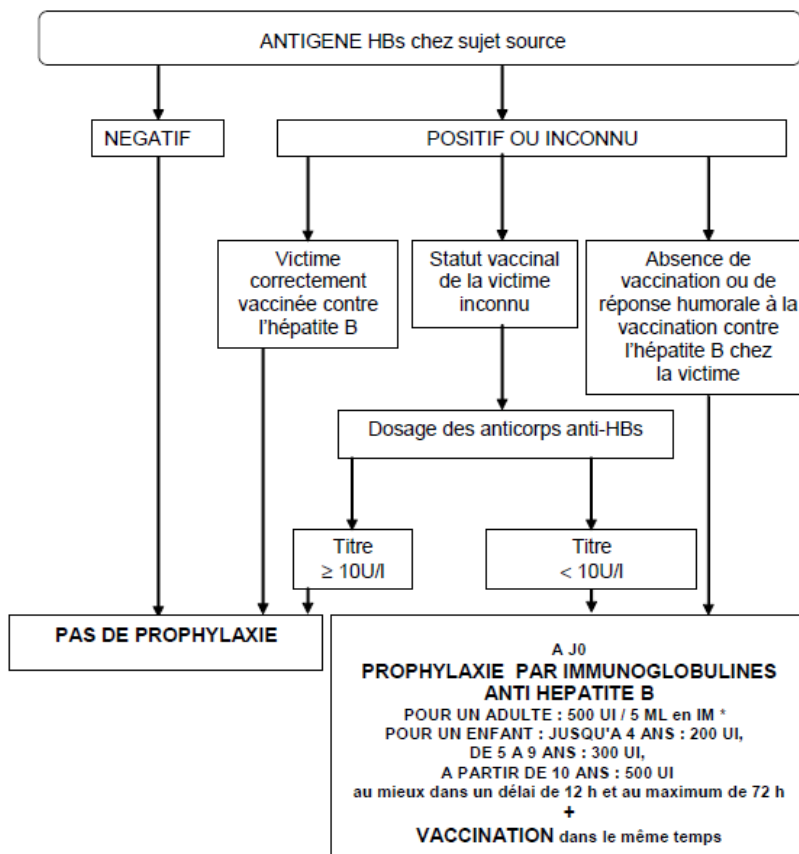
ANTIGENE HBs chez sujet source

NEGATIF

POSITIF OU INCONNU

Victime correctement vaccinée contre l'hépatite B

Statut vaccinal de la victime inconnu

Absence de vaccination ou de réponse humorale à la vaccination contre l'hépatite B chez la victime

Dosage des anticorps anti-HBs

Titre ≥ 10U/l

Titre < 10U/l

PAS DE PROPHYLAXIE

A J0
PROPHYLAXIE PAR IMMUNOGLOBULINES ANTI HEPATITE B
POUR UN ADULTE : 500 UI / 5 ML en IM *
POUR UN ENFANT : JUSQU'A 4 ANS : 200 UI, DE 5 A 9 ANS : 300 UI, A PARTIR DE 10 ANS : 500 UI
au mieux dans un délai de 12 h et au maximum de 72 h
+
VACCINATION dans le même temps